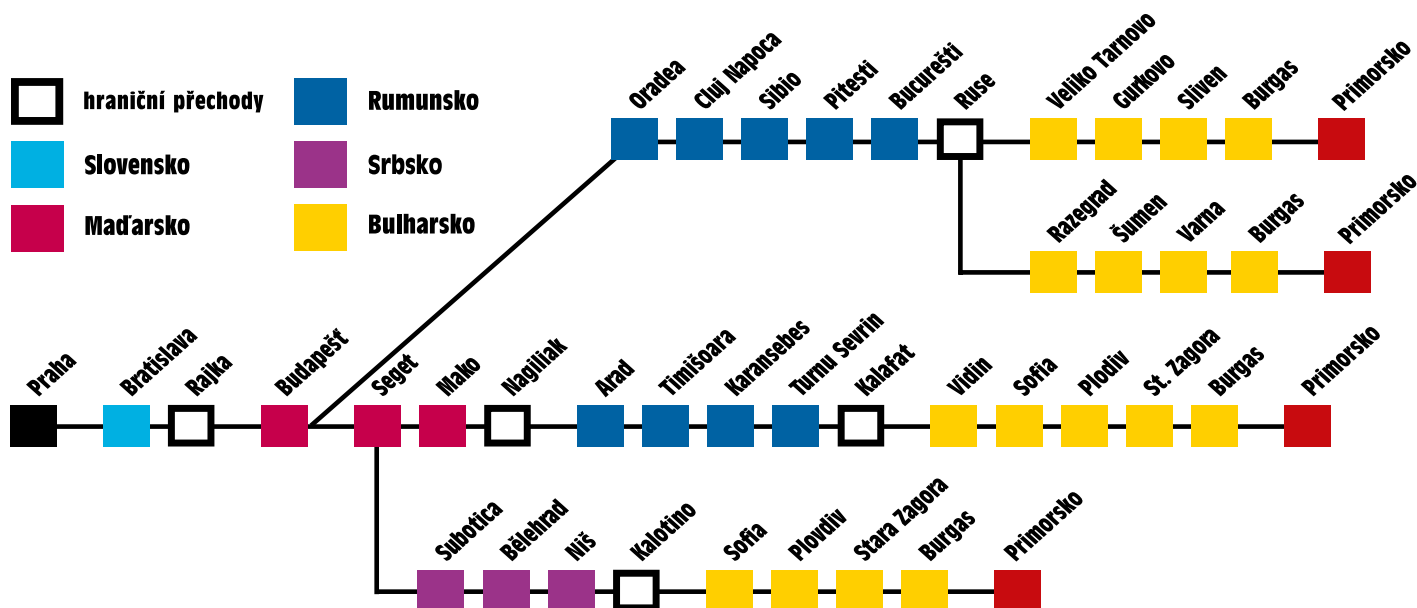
hraniční přechody
Slovensko
Maďarsko
Rumunsko
Srbsko
Bulharsko

Oradea
Cluj Napoca
Sibio
Pitesti
Bucurešti
Ruse
Veliko Tarnovo
Gurkovo
Sliven
Burgas
Primorsko

Razegrad
Šumen
Varna
Burgas
Primorsko

Praha
Bratislava
Rajka
Budapešť
Seget
Mako
Nagiliak
Arad
Timišoara
Karansebes
Turnu Sevrin
Kalafat
Vidin
Sofia
Plodiv
St. Zagora
Burgas
Primorsko

Subotica
Bělehrad
Niš
Kalotino
Sofia
Plovdiv
Stara Zagora
Burgas
Primorsko